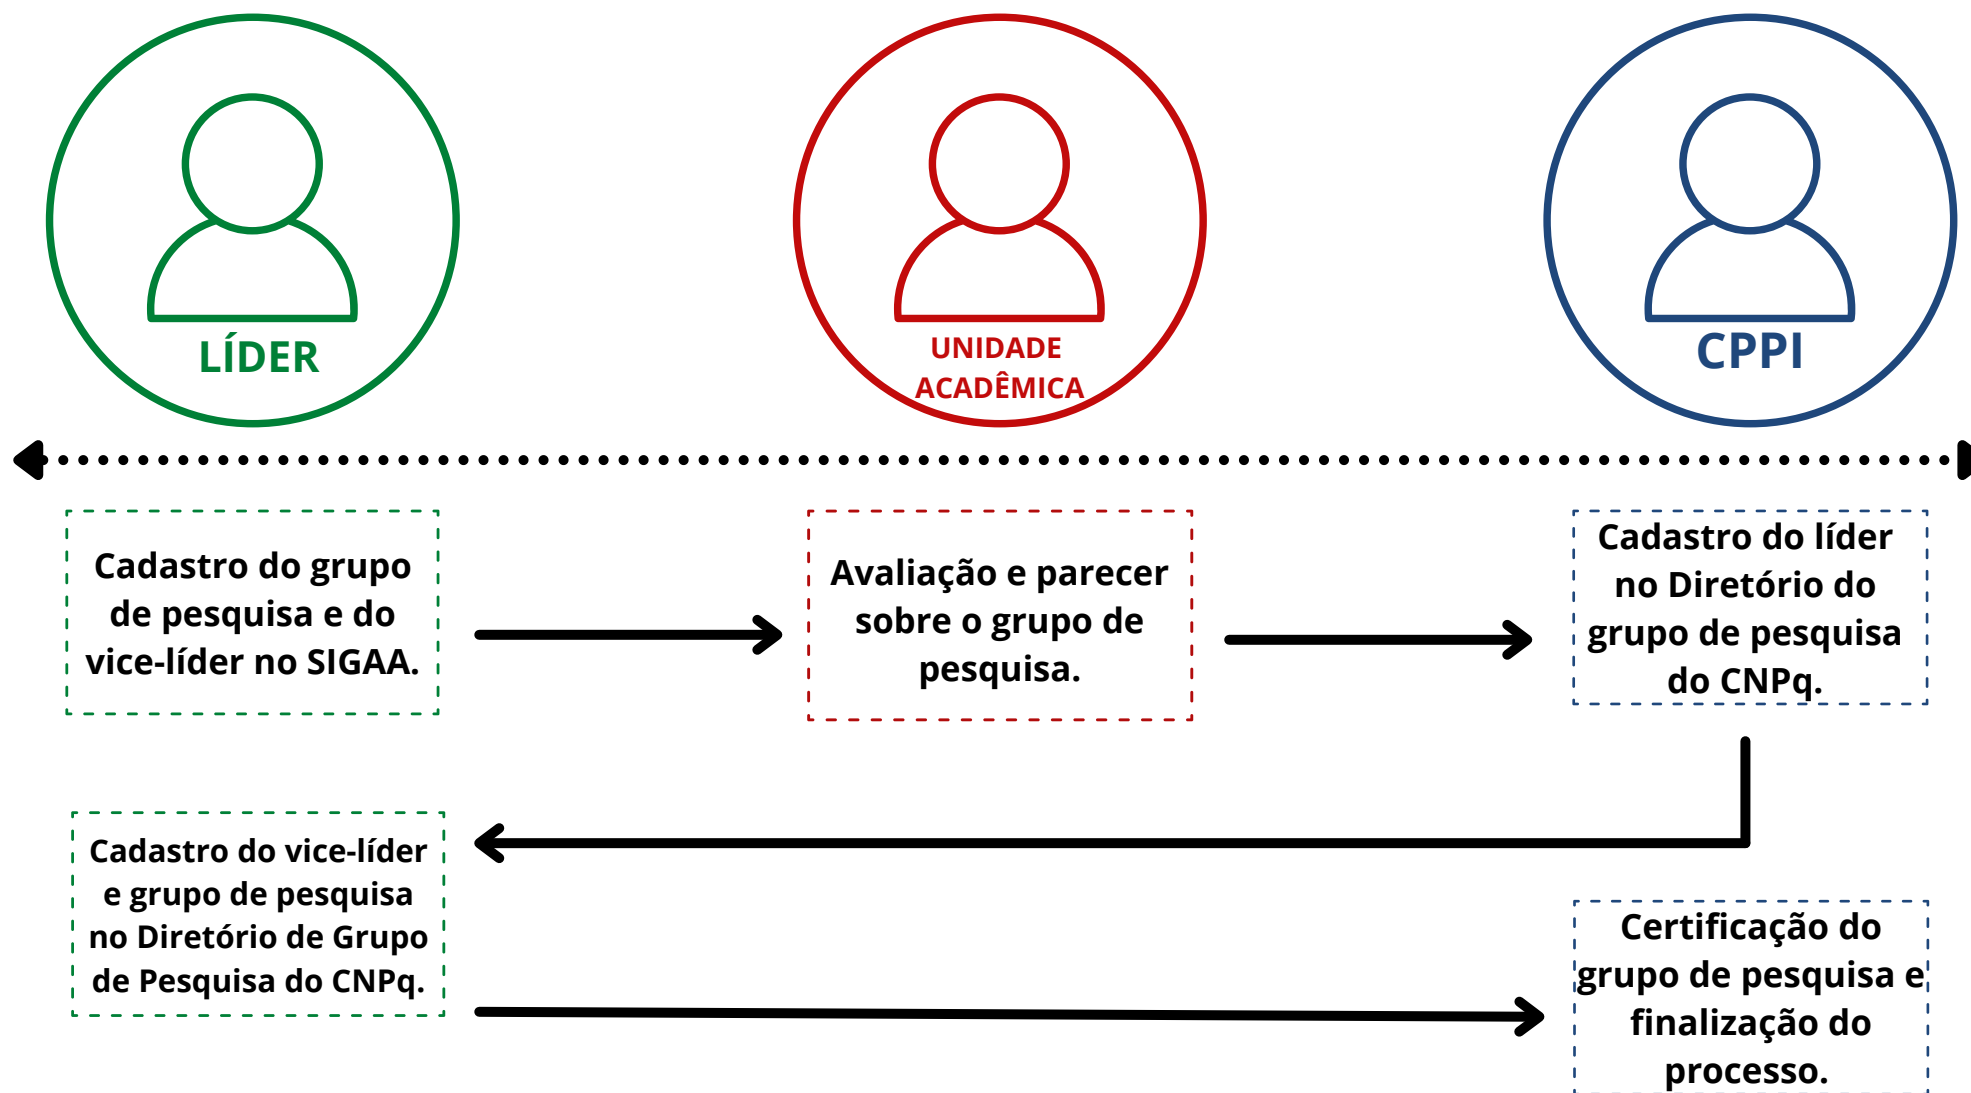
LÍDER

UNIDADE ACADÊMICA

CPPI

Cadastro do grupo de pesquisa e do vice-líder no SIGAA.

Avaliação e parecer sobre o grupo de pesquisa.

Cadastro do líder no Diretório do grupo de pesquisa do CNPq.

Cadastro do vice-líder e grupo de pesquisa no Diretório de Grupo de Pesquisa do CNPq.

Certificação do grupo de pesquisa e finalização do processo.